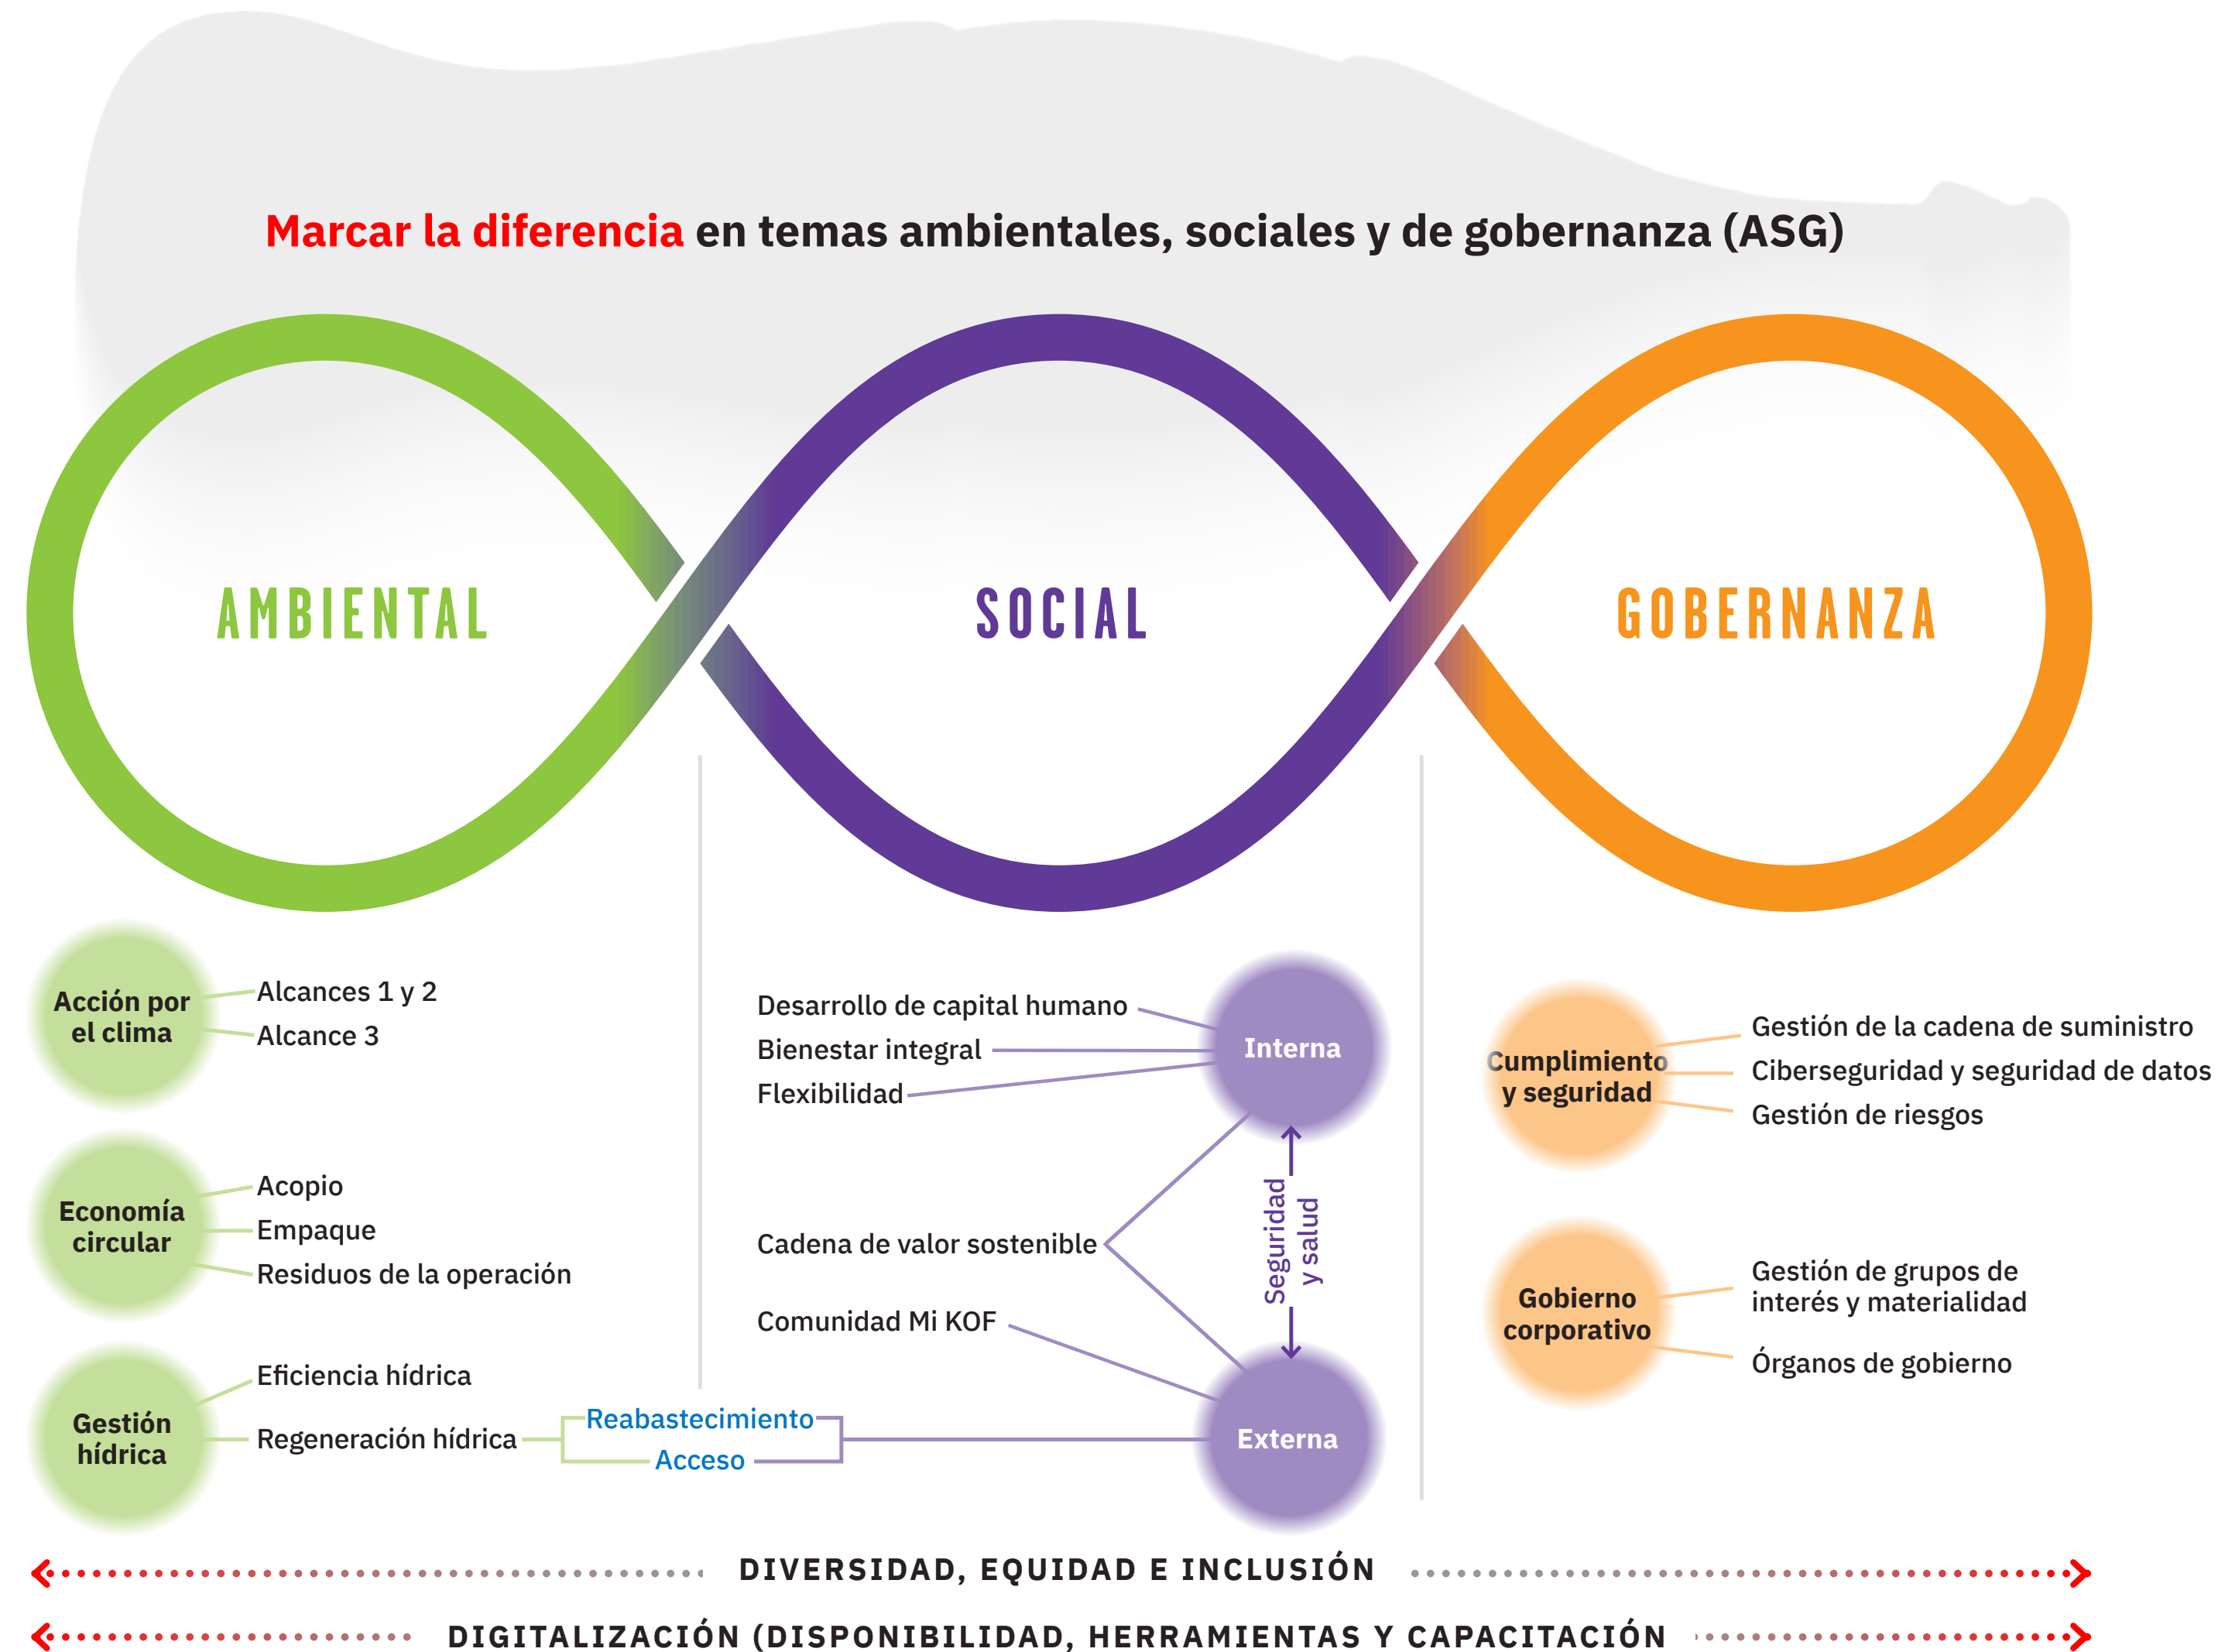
Marcar la diferencia en temas ambientales, sociales y de gobernanza (ASG)

AMBIENTAL

SOCIAL

GOBERNANZA

Acción por el clima
Alcances 1 y 2
Alcance 3

Economía circular
Acopio
Empaque
Residuos de la operación

Gestión hídrica
Eficiencia hídrica
Regeneración hídrica
Reabastecimiento
Acceso

Desarrollo de capital humano
Bienestar integral
Flexibilidad
Interna

Seguridad y salud

Cadena de valor sostenible
Comunidad Mi KOF
Externa

Cumplimiento y seguridad
Gestión de la cadena de suministro
Ciberseguridad y seguridad de datos
Gestión de riesgos

Gobierno corporativo
Gestión de grupos de interés y materialidad
Órganos de gobierno

DIVERSIDAD, EQUIDAD E INCLUSIÓN

DIGITALIZACIÓN (DISPONIBILIDAD, HERRAMIENTAS Y CAPACITACIÓN